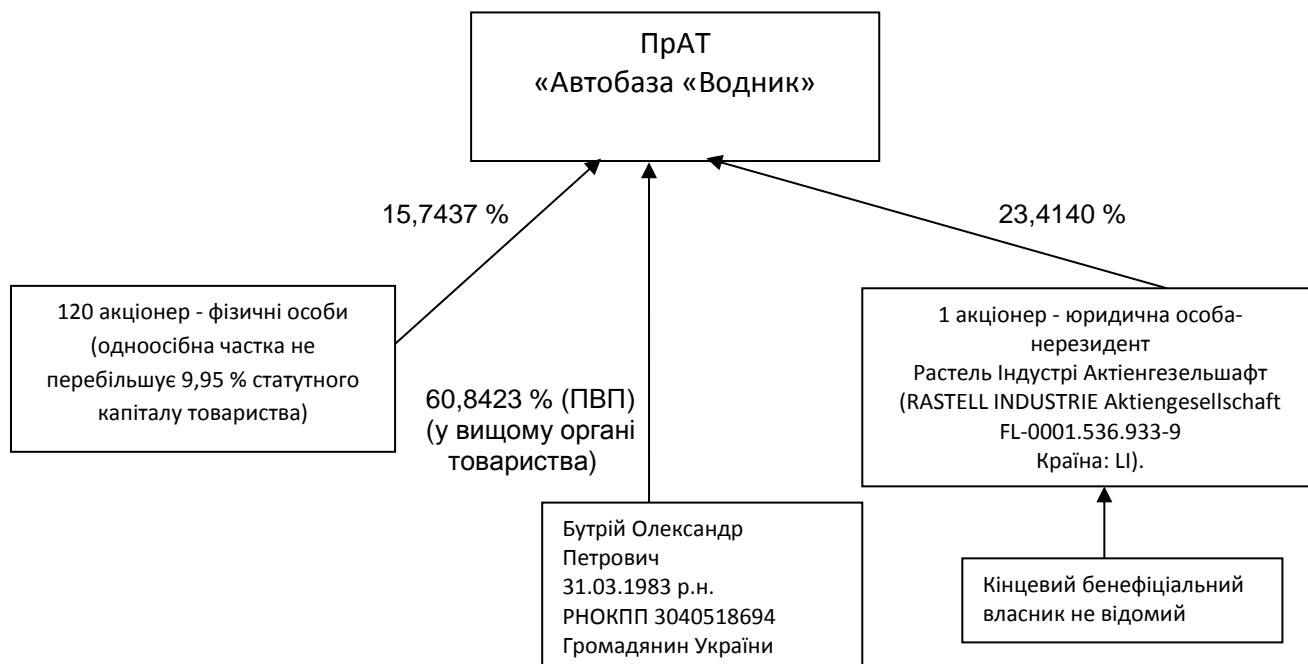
ПрАТ
«Автобаза «Водник»

15,7437 %

23,4140 %

120 акціонер - фізичні особи (одноосібна частка не перебільшує 9,95 % статутного капіталу товариства)

60,8423 % (ПВП) (у вищому органі товариства)

1 акціонер - юридична особа-нерезидент
Растель Індустрі Актіенгезельшафт (RASTELL INDUSTRIE Aktiengesellschaft
FL-0001.536.933-9
Країна: LI).

Бутрій Олександр Петрович
31.03.1983 р.н.
РНОКПП 3040518694
Громадянин України

Кінцевий бенефіціальний власник не відомий